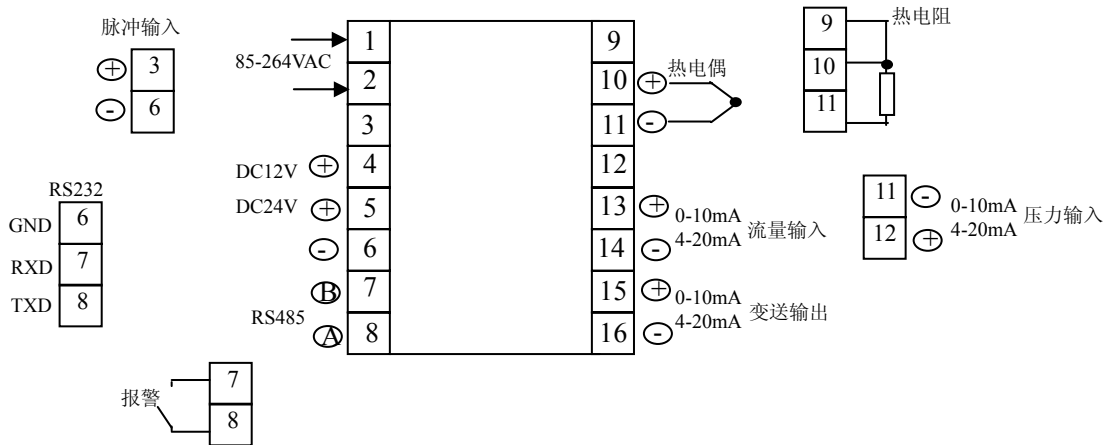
脉冲输入

⊕ 3
⊖ 6

RS232
GND 6
RXD 7
TXD 8

报警 7
8

85-264VAC
1
2
3
DC12V ⊕ 4
DC24V ⊕ 5
⊖ 6
B 7
RS485
A 8

9
10 ⊕ 热电偶
11 ⊖
12
13 ⊕ 0-10mA 流量输入
14 ⊖ 4-20mA
15 ⊕ 0-10mA 变送输出
16 ⊖ 4-20mA

9 热电阻
10
11

11 ⊖ 0-10mA 压力输入
12 ⊕ 4-20mA